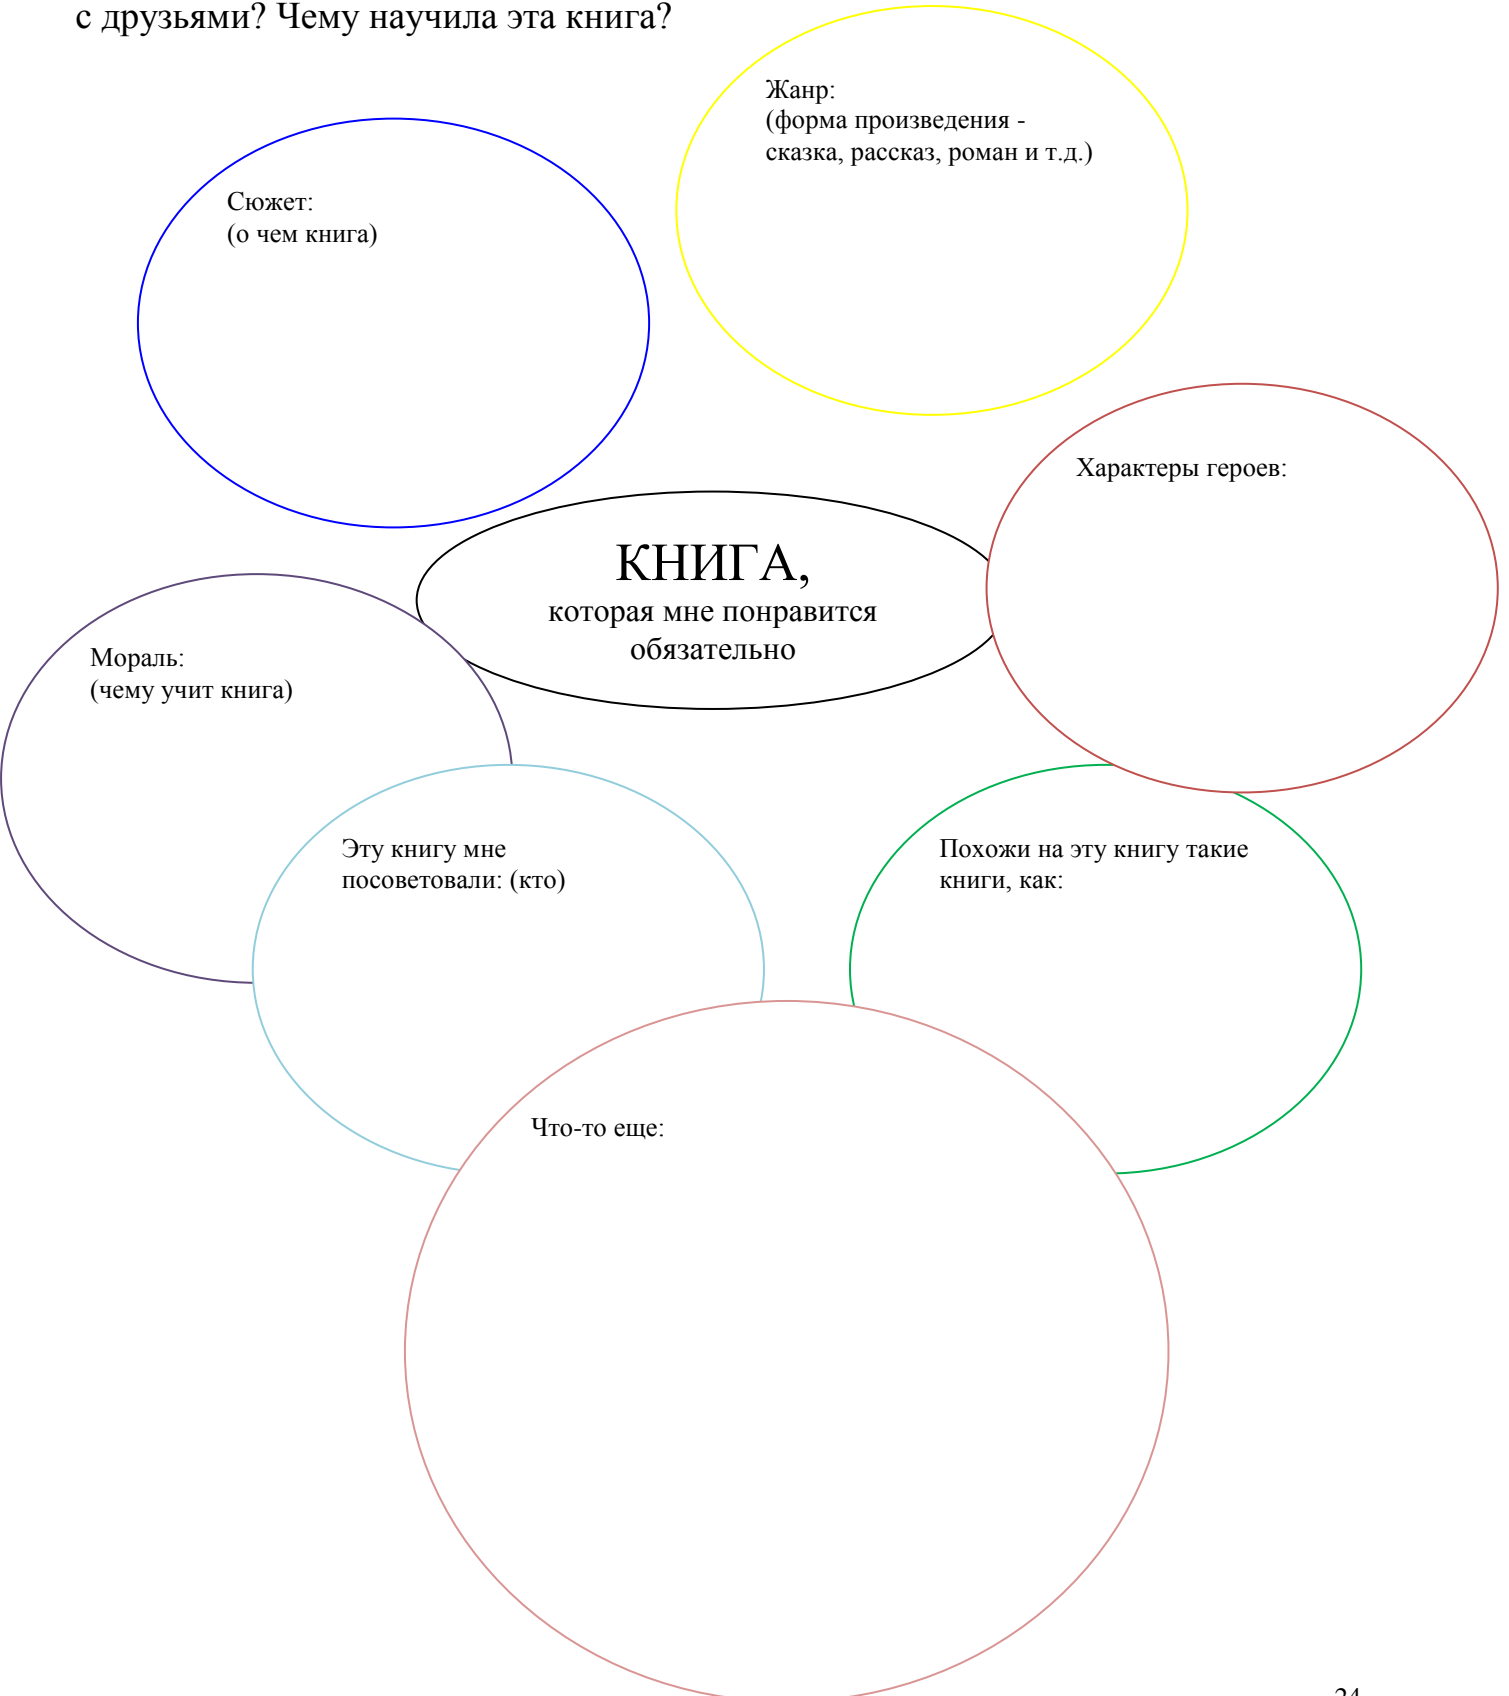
с друзьями? Чему научила эта книга?

Жанр:
(форма произведения - сказка, рассказ, роман и т.д.)

Сюжет:
(о чем книга)

Характеры героев:

КНИГА,
которая мне понравится обязательно

Мораль:
(чему учит книга)

Эту книгу мне посоветовали: (кто)

Похожи на эту книгу такие книги, как:

Что-то еще:

24